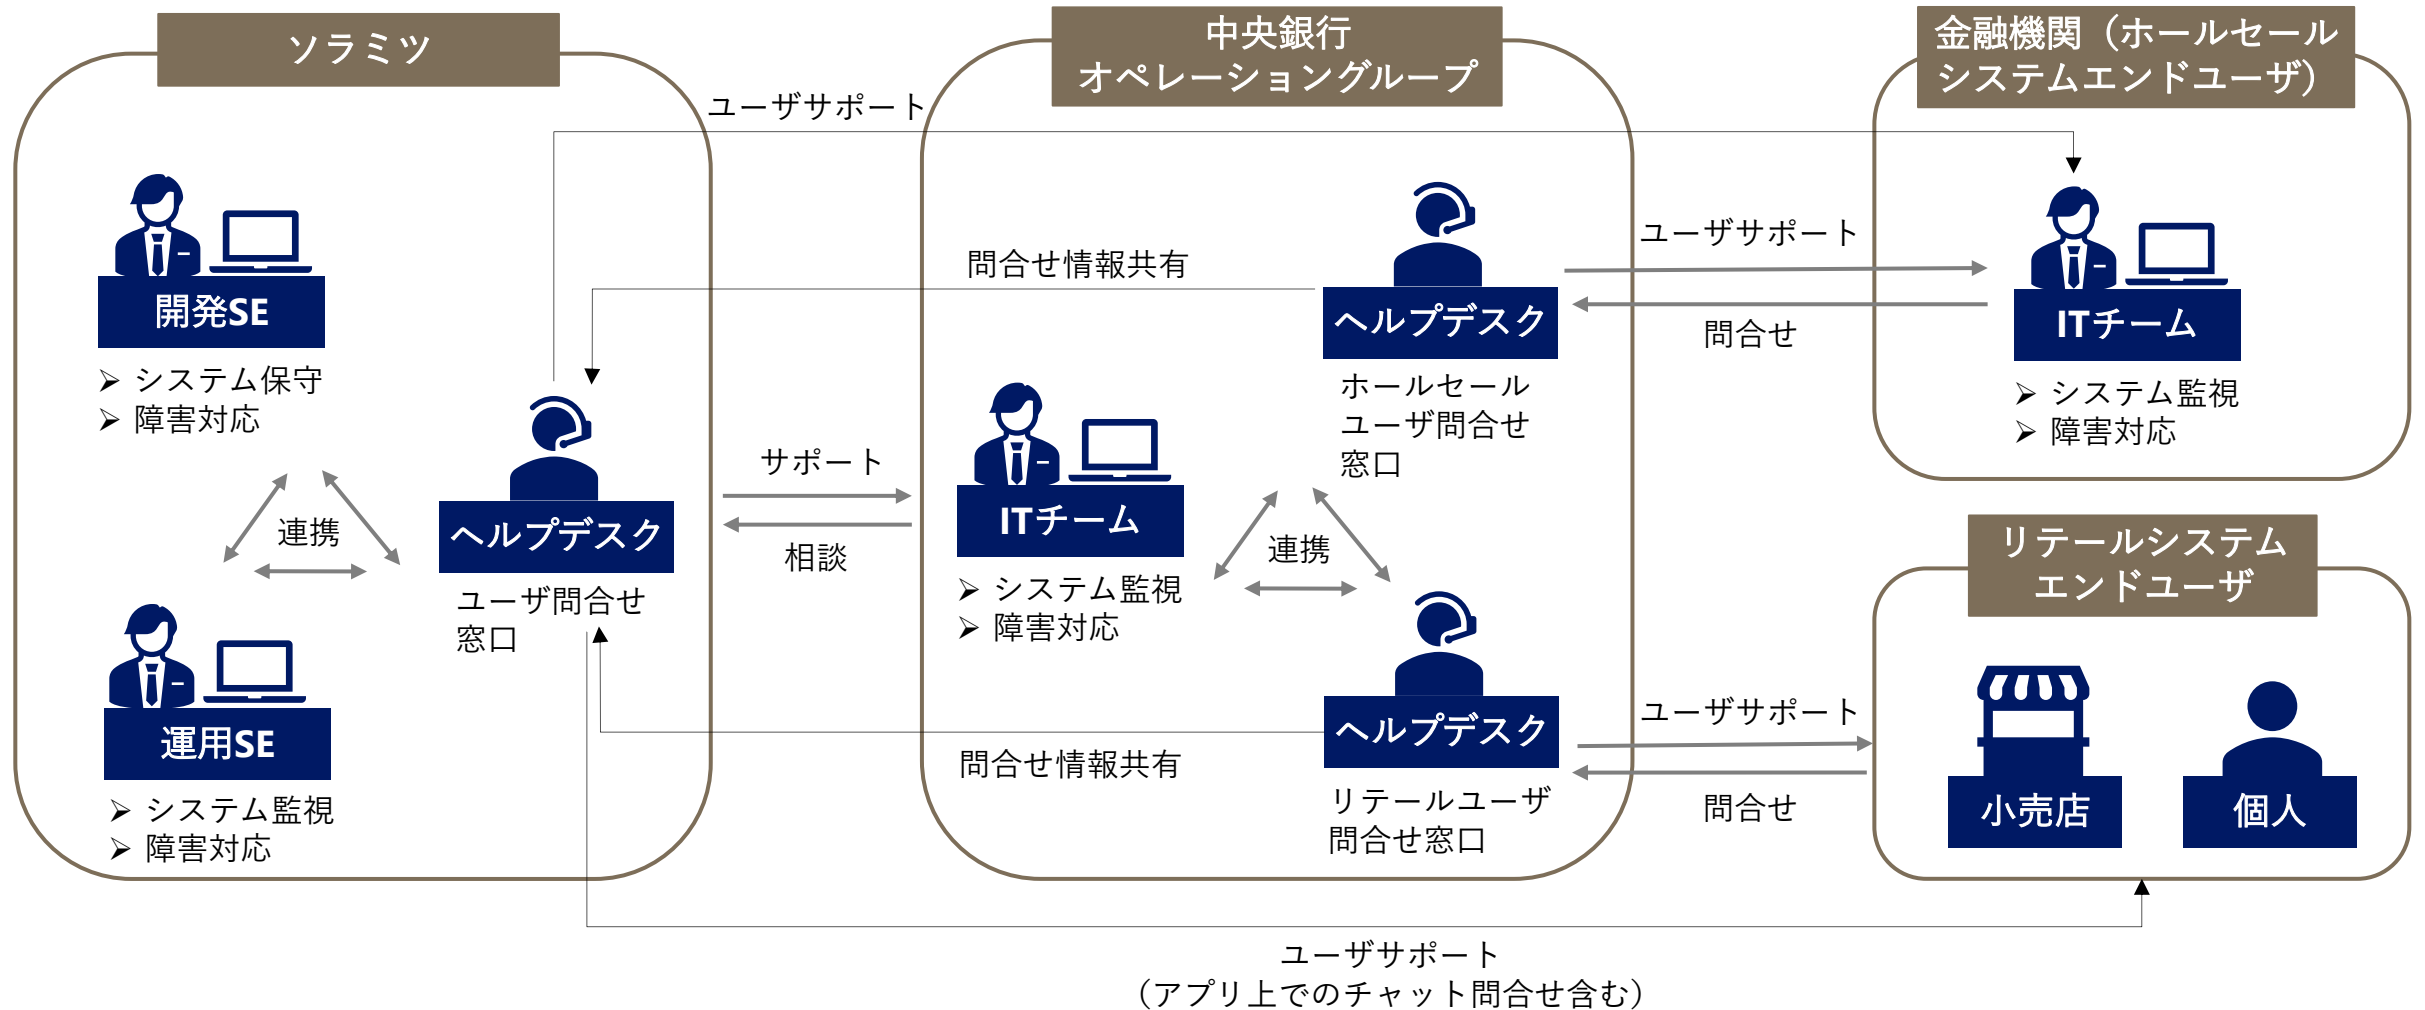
ソラミツ

中央銀行
オペレーショングループ

金融機関（ホールセール
システムエンドユーザ）

ユーザサポート

開発SE
➢ システム保守
➢ 障害対応

問合せ情報共有

ヘルプデスク
ホールセール
ユーザ問合せ
窓口

ユーザサポート
問合せ

ITチーム
➢ システム監視
➢ 障害対応

連携

ヘルプデスク
ユーザ問合せ
窓口

サポート
相談

ITチーム
➢ システム監視
➢ 障害対応

連携

運用SE
➢ システム監視
➢ 障害対応

ヘルプデスク
リテールユーザ
問合せ窓口

問合せ情報共有

リテールシステム
エンドユーザ

ユーザサポート
問合せ

小売店
個人

ユーザサポート
（アプリ上でのチャット問合せ含む）